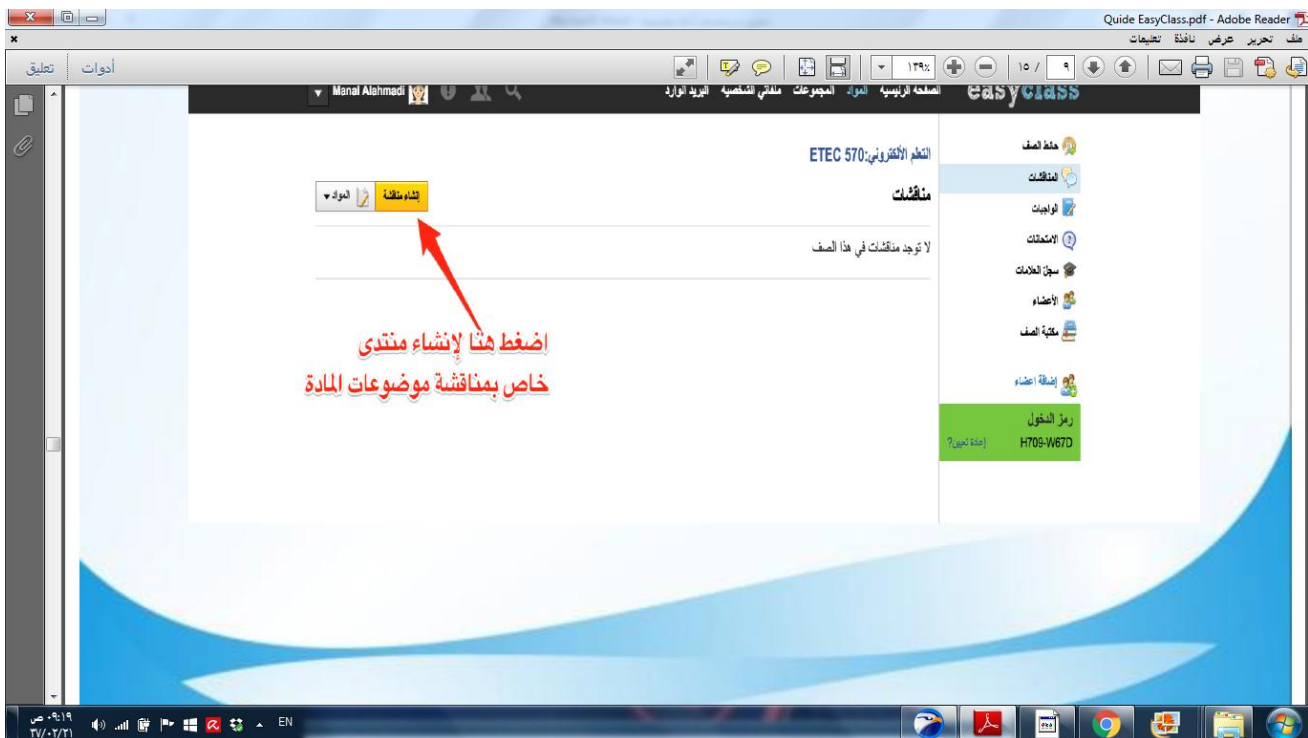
Quide EasyClass.pdf - Adobe Reader
ملف تحرير عرض نافذة تعليمات
أدوات تعليق
١٣٩٪
١٥ / ٩
easyclass
الصفحة الرئيسية المواد المجموعات ملفاتي الشخصية البريد الوارد
Manal Alahmadi
التعلم الألكتروني:ETEC 570
مناقشات
إنشاء مناقشة
المواد ▾
لا توجد مناقشات في هذا الصف
اضغط هنا لإنشاء منتدى
خاص بمناقشة موضوعات المادة
حائط الصف
المناقشات
الواجبات
الامتحانات
سجل العلامات
الأعضاء
مكتبة الصف
إضافة أعضاء
رمز الدخول
H709-W67D
إعادة تعيين؟
EN
٠٩:١٩ ص
٢٧/٠٢/٢١